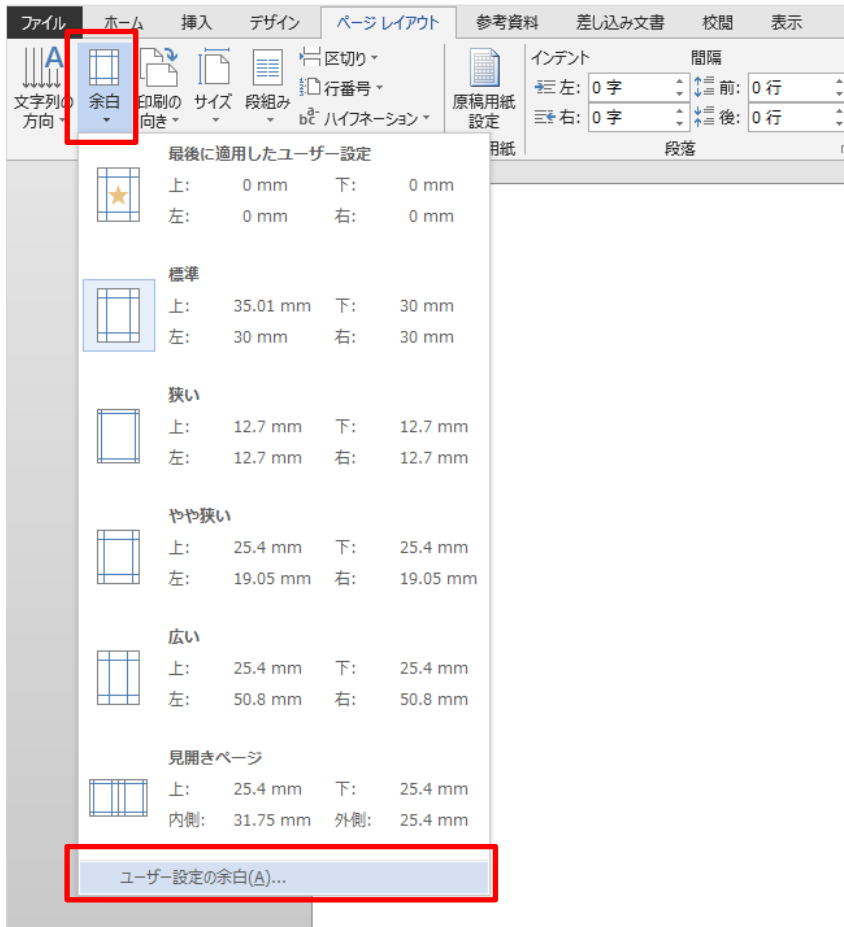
ファイル　ホーム　挿入　デザイン　ページ レイアウト　参考資料　差し込み文書　校閲　表示

文字列の方向　余白　印刷の向き　サイズ　段組み　区切り　行番号　ハイフネーション　原稿用紙設定　インデント　左: 0 字　右: 0 字　間隔　前: 0 行　後: 0 行　用紙　段落

最後に適用したユーザー設定
上: 0 mm　下: 0 mm
左: 0 mm　右: 0 mm

標準
上: 35.01 mm　下: 30 mm
左: 30 mm　右: 30 mm

狭い
上: 12.7 mm　下: 12.7 mm
左: 12.7 mm　右: 12.7 mm

やや狭い
上: 25.4 mm　下: 25.4 mm
左: 19.05 mm　右: 19.05 mm

広い
上: 25.4 mm　下: 25.4 mm
左: 50.8 mm　右: 50.8 mm

見開きページ
上: 25.4 mm　下: 25.4 mm
内側: 31.75 mm　外側: 25.4 mm

ユーザー設定の余白(A)...